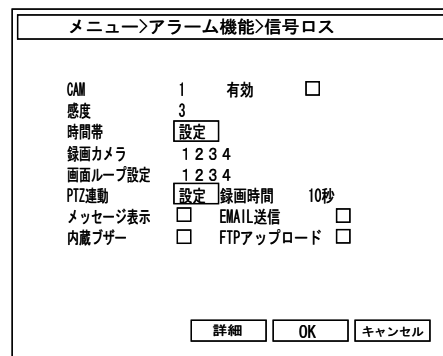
メニュー>アラーム機能>信号ロス

CAM 1 有効 ☐
感度 3
時間帯 設定
録画カメラ 1 2 3 4
画面ループ設定 1 2 3 4
PTZ連動 設定 録画時間 10秒
メッセージ表示 ☐ EMAIL送信 ☐
内蔵ブザー ☐ FTPアップロード ☐

詳細 OK キャンセル